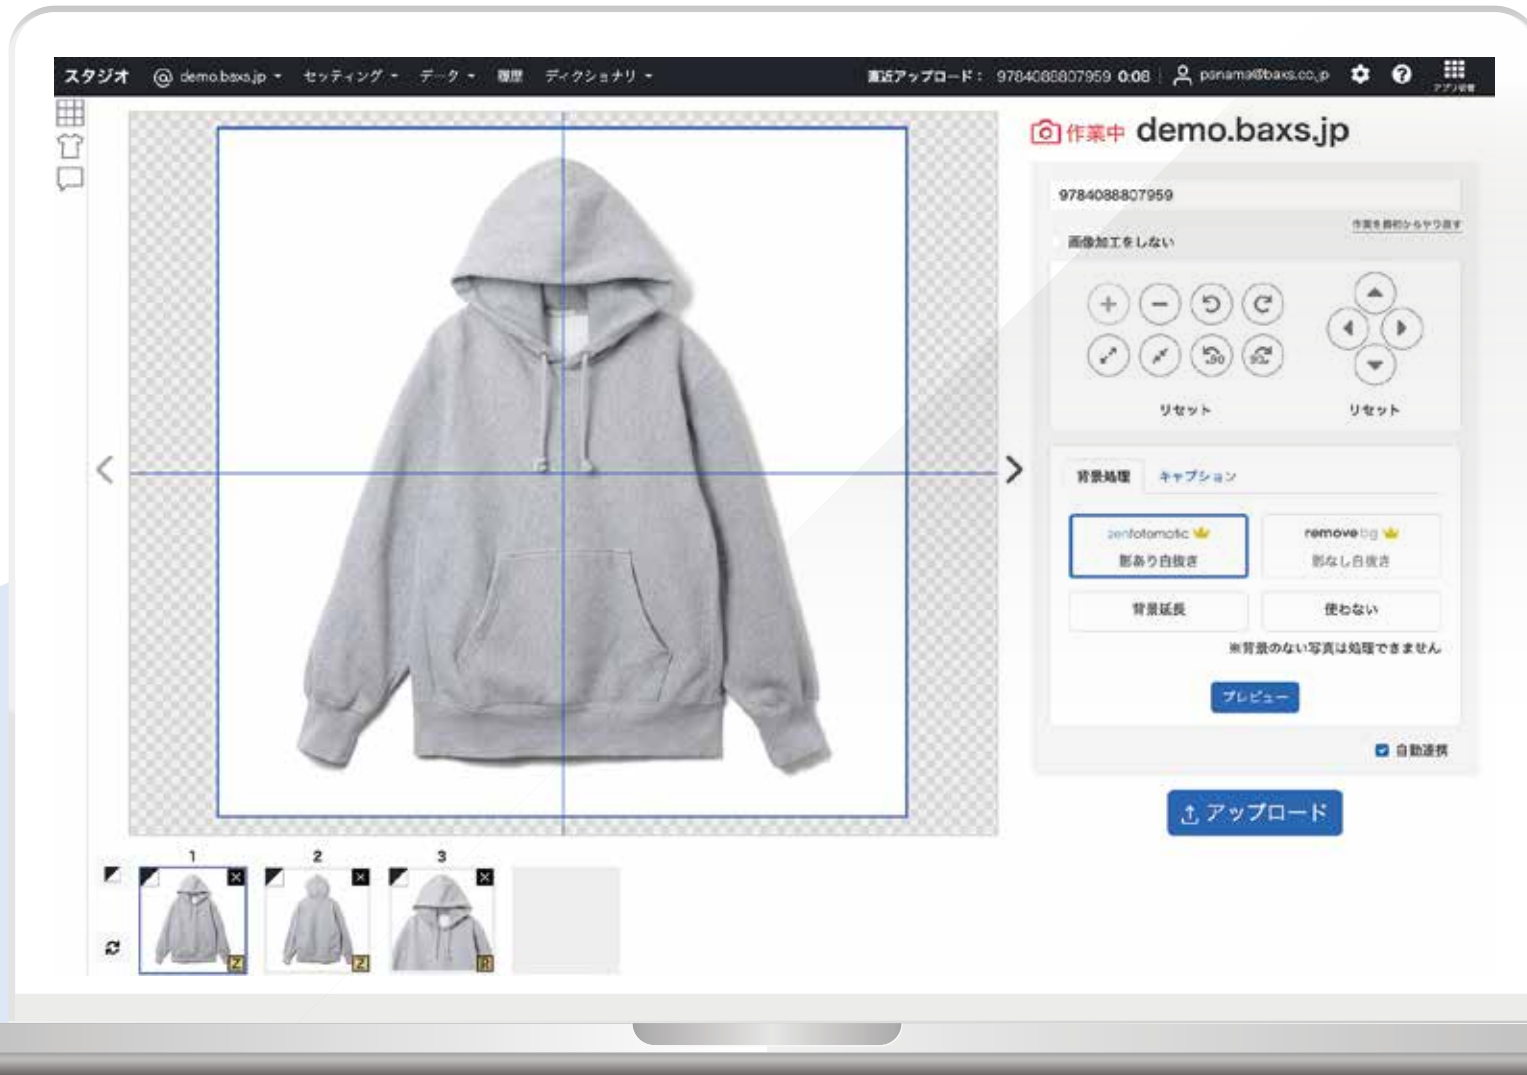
スタジオ @ demo.baxs.jp ▾ セッティング ▾ データ ▾ 履歴 ディクショナリ ▾

直近アップロード： 9784088807959 0:08 panama@baxs.co.jp アプリ一覧

作業中 demo.baxs.jp

9784088807959

作業を最初からやり直す

画像加工をしない

リセット

リセット

背景処理 キャプション

zenfotomatic 影あり白抜き

remove bg 影なし白抜き

背景延長

使わない

※背景のない写真は処理できません

プレビュー

自動連携

アップロード

1 2 3

Z Z R